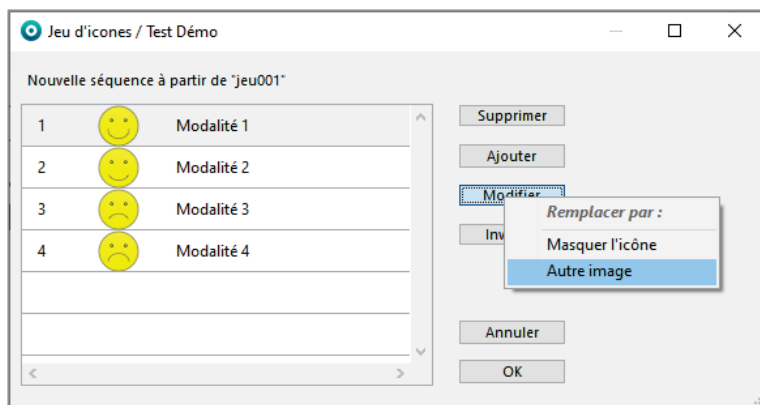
Jeu d'icones / Test Démo

Nouvelle séquence à partir de "jeu001"

| | | |
|---|---|---|
| 1 | | Modalité 1 |
| 2 | | Modalité 2 |
| 3 | | Modalité 3 |
| 4 | | Modalité 4 |

Supprimer

Ajouter

Modifier

Inv

Remplacer par :

Masquer l'icône

Autre image

Annuler

OK